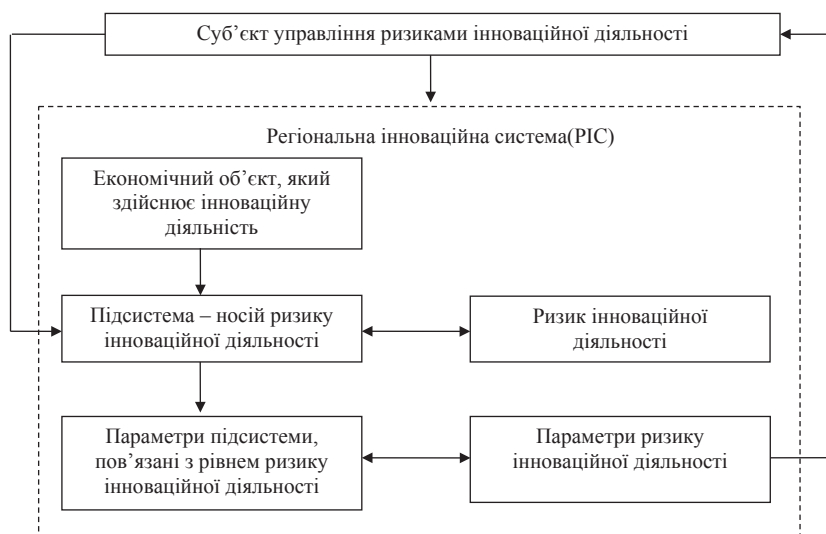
Суб'єкт управління ризиками інноваційної діяльності

Регіональна інноваційна система(РІС)

Економічний об'єкт, який здійснює інноваційну діяльність

Підсистема – носій ризику інноваційної діяльності

Ризик інноваційної діяльності

Параметри підсистеми, пов'язані з рівнем ризику інноваційної діяльності

Параметри ризику інноваційної діяльності